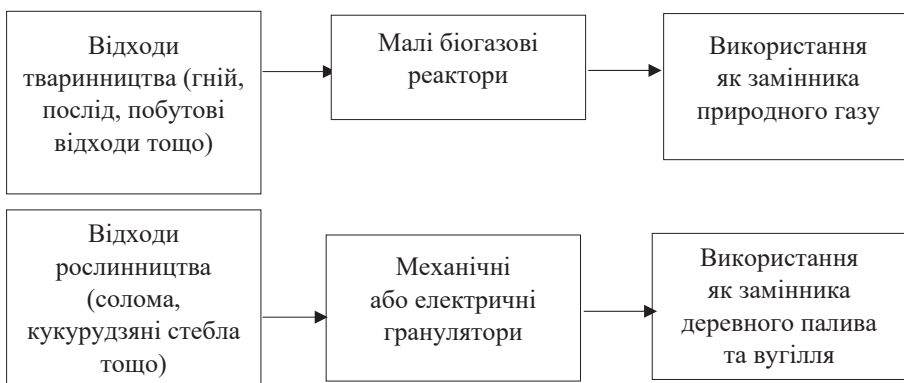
Відходи тваринництва (гній, послід, побутові відходи тощо)

Малі біогазові реактори

Використання як замінника природного газу

Відходи рослинництва (солома, кукурудзяні стебла тощо)

Механічні або електричні гранулятори

Використання як замінника деревного палива та вугілля